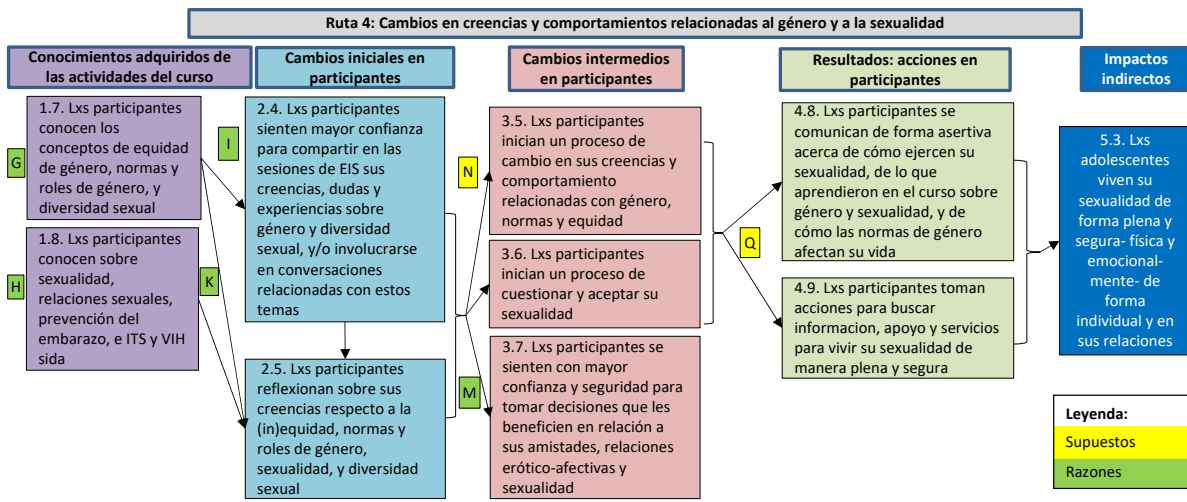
Ruta 4: Cambios en creencias y comportamientos relacionadas al género y a la sexualidad

Conocimientos adquiridos de las actividades del curso

Cambios iniciales en participantes

Cambios intermedios en participantes

Resultados: acciones en participantes

Impactos indirectos

G

1.7. Lxs participantes conocen los conceptos de equidad de género, normas y roles de género, y diversidad sexual

H

1.8. Lxs participantes conocen sobre sexualidad, relaciones sexuales, prevención del embarazo, e ITS y VIH sida

I

K

2.4. Lxs participantes sienten mayor confianza para compartir en las sesiones de EIS sus creencias, dudas y experiencias sobre género y diversidad sexual, y/o involucrarse en conversaciones relacionadas con estos temas

2.5. Lxs participantes reflexionan sobre sus creencias respecto a la (in)equidad, normas y roles de género, sexualidad, y diversidad sexual

N

M

3.5. Lxs participantes inician un proceso de cambio en sus creencias y comportamiento relacionadas con género, normas y equidad

3.6. Lxs participantes inician un proceso de cuestionar y aceptar su sexualidad

3.7. Lxs participantes se sienten con mayor confianza y seguridad para tomar decisiones que les beneficien en relación a sus amistades, relaciones erótico-afectivas y sexualidad

Q

4.8. Lxs participantes se comunican de forma asertiva acerca de cómo ejercen su sexualidad, de lo que aprendieron en el curso sobre género y sexualidad, y de cómo las normas de género afectan su vida

4.9. Lxs participantes toman acciones para buscar informacion, apoyo y servicios para vivir su sexualidad de manera plena y segura

5.3. Lxs adolescentes viven su sexualidad de forma plena y segura- física y emocionalmente- de forma individual y en sus relaciones

Leyenda:
Supuestos
Razones